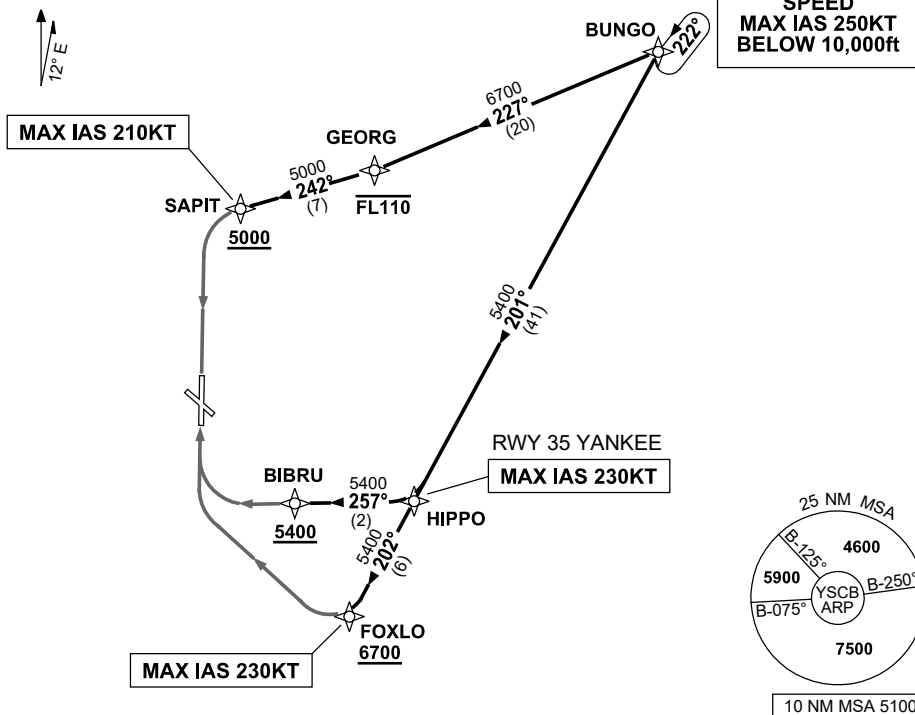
12° E

SPEED
MAX IAS 250KT
BELOW 10,000ft

BUNGO
222°

6700
227°
(20)

GEORG
FL110

MAX IAS 210KT

5000
242°
(7)

SAPIT
5000

5400
201°
(41)

RWY 35 YANKEE
MAX IAS 230KT

BIBRU
5400

5400
257°
(2)

HIPPO

5400
202°
(6)

FOXLO
6700

MAX IAS 230KT

25 NM MSA
B-125°
4600
5900
YSCB
ARP
B-250°
B-075°
7500

10 NM MSA 5100